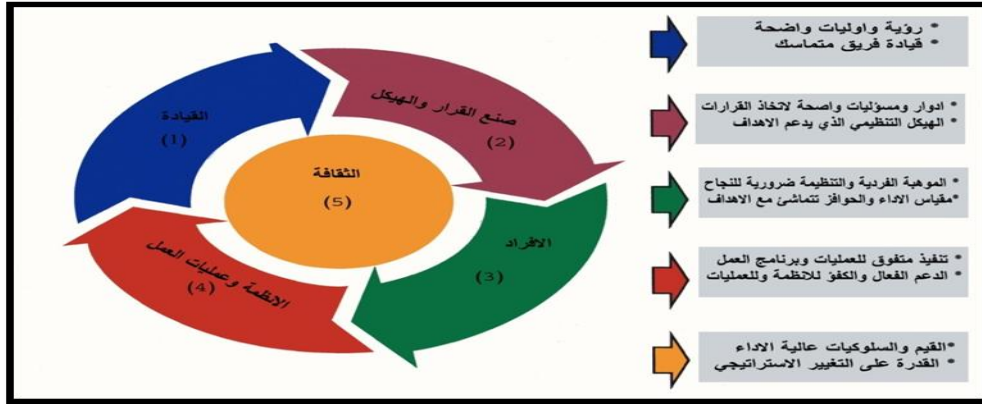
القيادة
(1)

صنع القرار والهيكل
(2)

الافراد
(3)

الانظمة وعمليات العمل
(4)

الثقافة
(5)

• رؤية واوليات واضحة
• قيادة فريق متماسك

• ادوار ومسؤليات واضحة لاتخاذ القرارات
• الهيكل التنظيمي الذي يدعم الاهداف

• الموهبة الفردية والتنظيمة ضرورية للنجاح
•مقياس الاداء والحوافز تتماشى مع الاهداف

• تنفيذ متفوق للعمليات وبرنامج العمل
• الدعم الفعال والكفؤ للانظمة وللعمليات

•القيم والسلوكيات عالية الاداء
• القدرة على التغيير الاستراتيجي